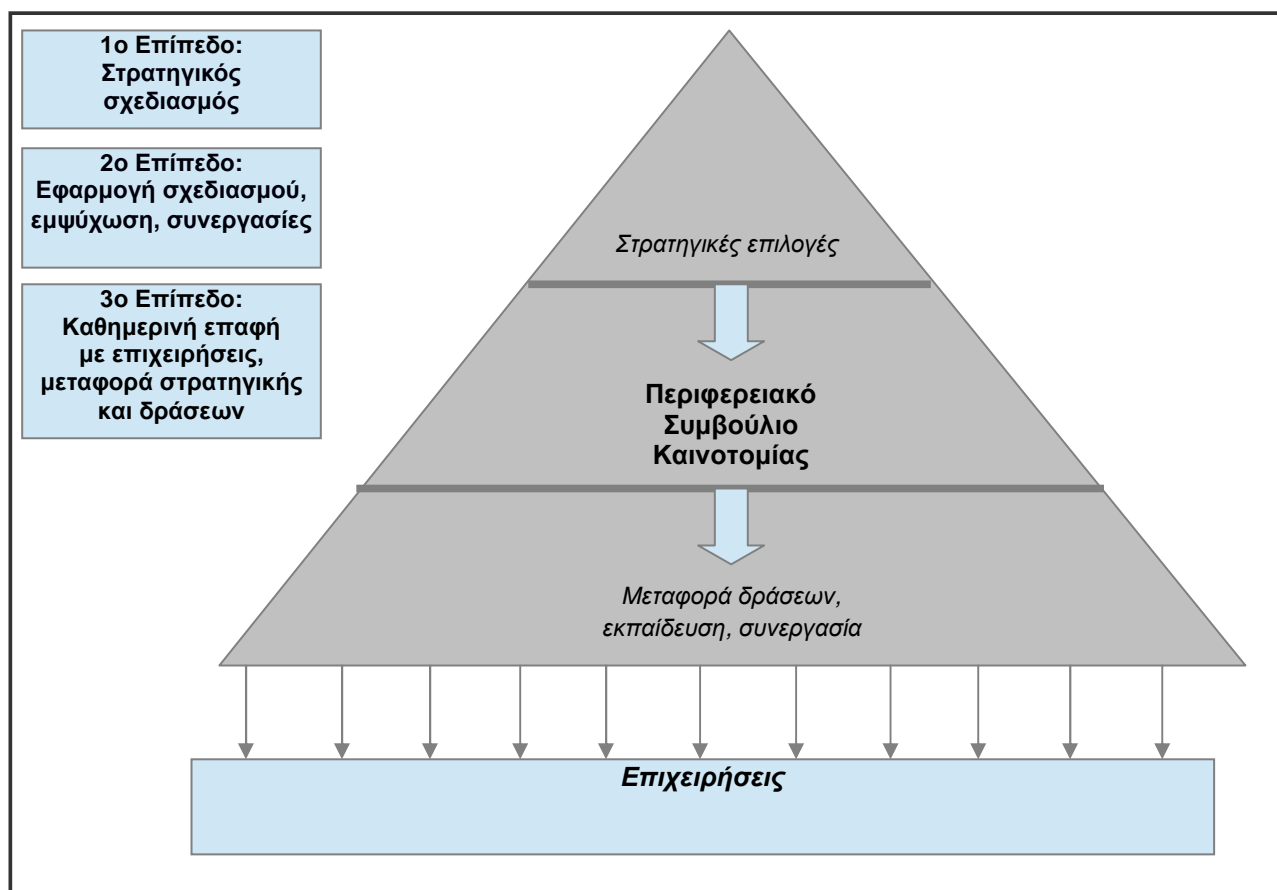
1ο Επίπεδο: Στρατηγικός σχεδιασμός

2ο Επίπεδο: Εφαρμογή σχεδιασμού, εμψύχωση, συνεργασίες

3ο Επίπεδο: Καθημερινή επαφή με επιχειρήσεις, μεταφορά στρατηγικής και δράσεων

Στρατηγικές επιλογές

Περιφερειακό Συμβούλιο Καινοτομίας

Μεταφορά δράσεων, εκπαίδευση, συνεργασία

Επιχειρήσεις